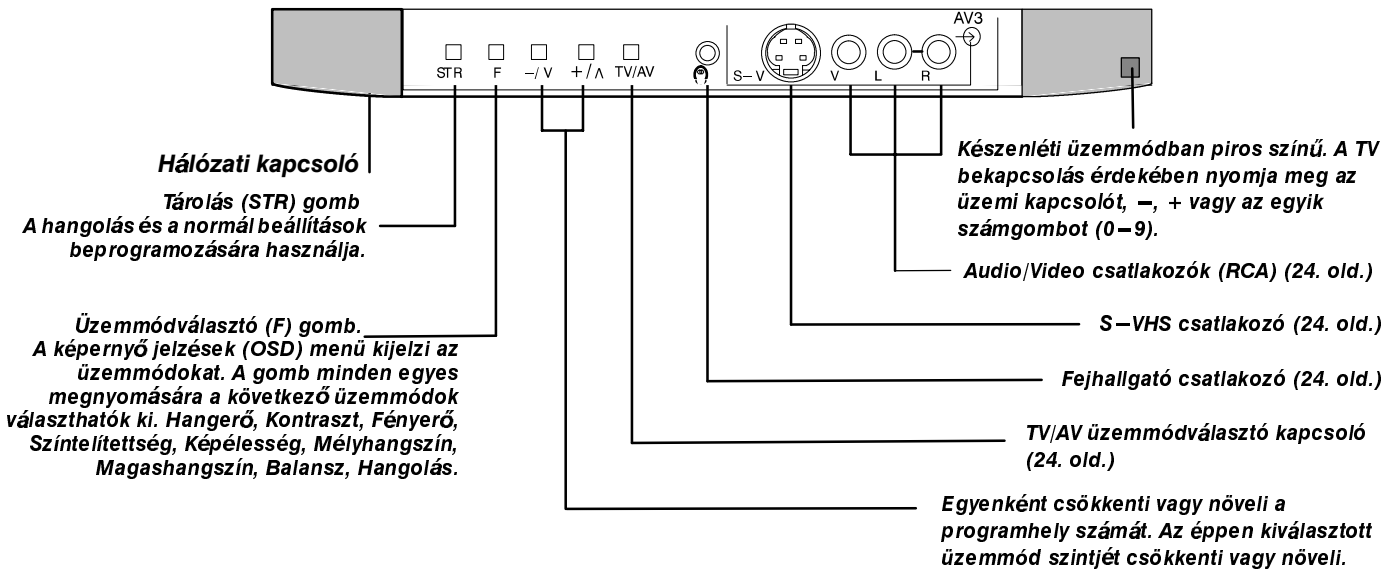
AV3

STR F –/ V +/ ∧ TV/AV S– V V L R

Hálózati kapcsoló

Tárolás (STR) gomb
A hangolás és a normál beállítások beprogramozására használja.

Üzemmódválasztó (F) gomb.
A képernyő jelzések (OSD) menü kijelzi az üzemmódokat. A gomb minden egyes megnyomására a következő üzemmódok választhatók ki. Hangerő, Kontraszt, Fényerő, Színtelítettség, Képélesség, Mélyhangszín, Magashangszín, Balansz, Hangolás.

Készenléti üzemmódban piros színű. A TV bekapcsolás érdekében nyomja meg az üzemi kapcsolót, –, + vagy az egyik számgombot (0–9).

Audio/Video csatlakozók (RCA) (24. old.)

S–VHS csatlakozó (24. old.)

Fejhallgató csatlakozó (24. old.)

TV/AV üzemmódválasztó kapcsoló (24. old.)

Egyenként csökkenti vagy növeli a programhely számát. Az éppen kiválasztott üzemmód szintjét csökkenti vagy növeli.